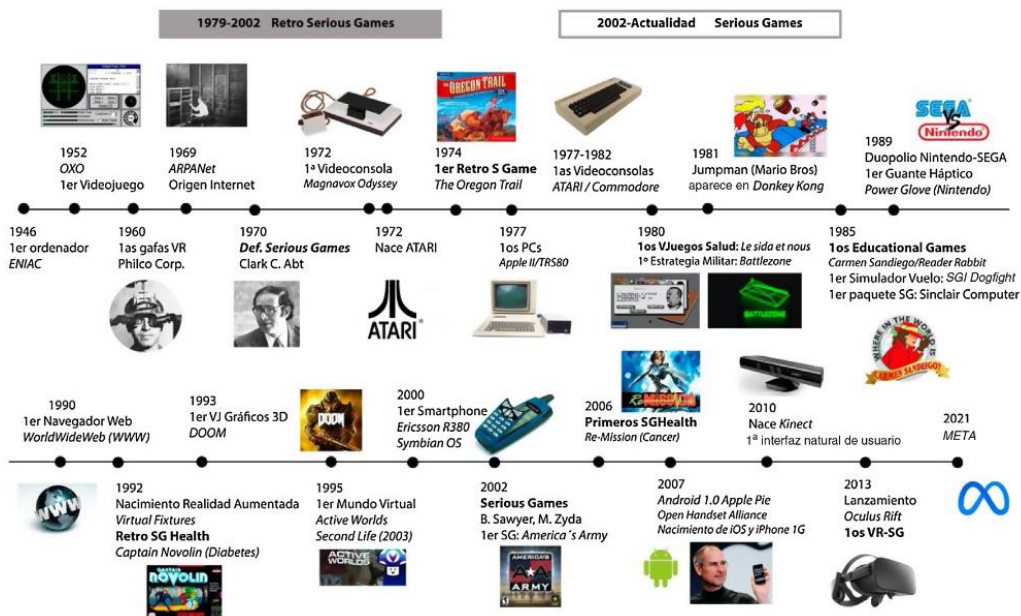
1979-2002 Retro Serious Games

2002-Actualidad Serious Games

1952
OXO
1er Videojuego

1969
ARPANet
Origen Internet

1972
1ª Videoconsola
Magnavox Odyssey

THE OREGON TRAIL

1974
1er Retro S Game
The Oregon Trail

1977-1982
1as Videoconsolas
ATARI / Commodore

1981
Jumpman (Mario Bros)
aparece en Donkey Kong

SEGA VS Nintendo

1989
Duopolio Nintendo-SEGA
1er Guante Háptico
Power Glove (Nintendo)

1946
1er ordenador
ENIAC

1960
1as gafas VR
Philco Corp.

1970
Def. Serious Games
Clark C. Abt

1972
Nace ATARI

1977
1os PCs
Apple II/TRS80

1980
1os VJuegos Salud: Le sida et nous
1ª Estrategia Militar: Battlezone

1985
1os Educational Games
Carmen Sandiego/Reader Rabbit
1er Simulador Vuelo: SGI Dogfight
1er paquete SG: Sinclair Computer

ATARI

BATTLEZONE

WHERE IN THE WORLD IS CARMEN SANDIEGO?

1990
1er Navegador Web
WorldWideWeb (WWW)

1993
1er VJ Gráficos 3D
DOOM

DOOM

2000
1er Smartphone
Ericsson R380
Symbian OS

2006
Primeros SGHealth
Re-Mission (Cancer)

2010
Nace Kinect
1ª interfaz natural de usuario

2021
META

WWW

1992
Nacimiento Realidad Aumentada
Virtual Fixtures
Retro SG Health
Captain Novolin (Diabetes)

CAPTAIN NOVOLIN

1995
1er Mundo Virtual
Active Worlds
Second Life (2003)

ACTIVE WORLDS

2002
Serious Games
B. Sawyer, M. Zyda
1er SG: America´s Army

AMERICA'S ARMY

2007
Android 1.0 Apple Pie
Open Handset Alliance
Nacimiento de iOS y iPhone 1G

2013
Lanzamiento
Oculus Rift
1os VR-SG